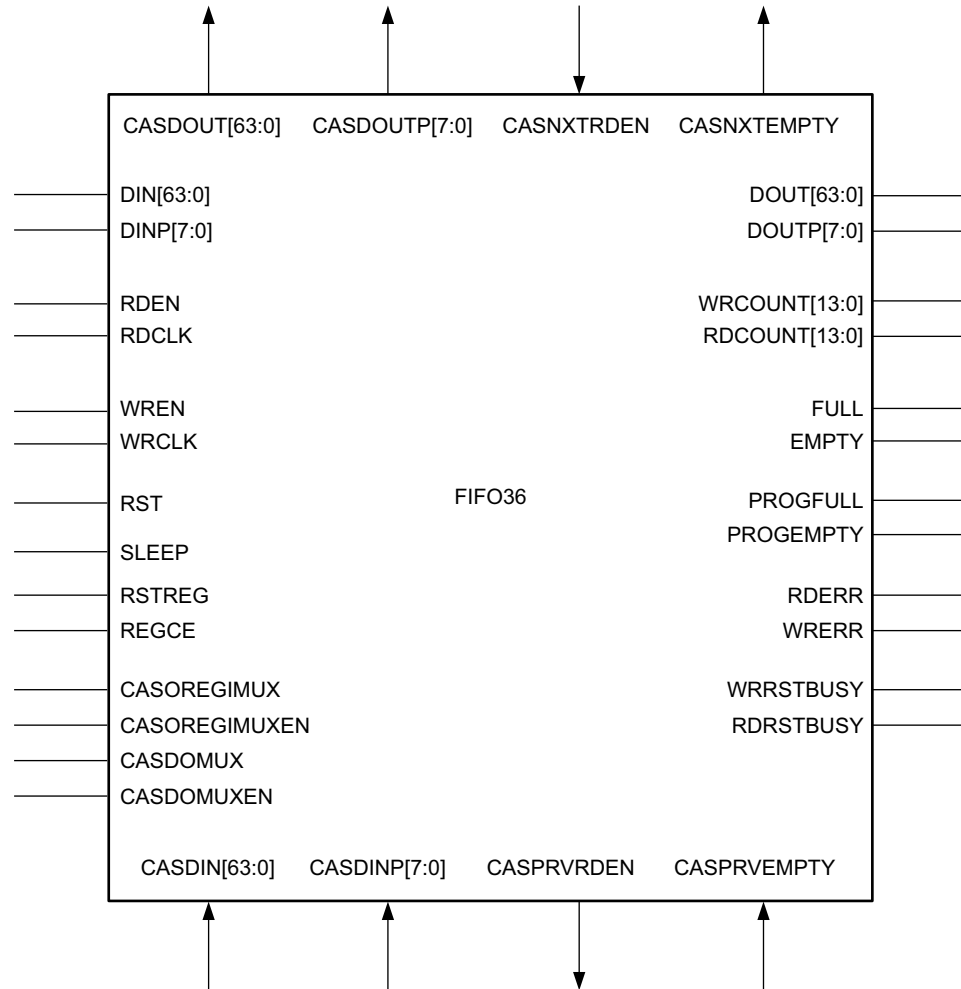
CASDOUT[63:0] CASDOUTP[7:0] CASNXTRDEN CASNXTEMPTY

DIN[63:0]
DINP[7:0]

RDEN
RDCLK

WREN
WRCLK

RST
SLEEP

RSTREG
REGCE

CASOREGIMUX
CASOREGIMUXEN
CASDOMUX
CASDOMUXEN

FIFO36

DOUT[63:0]
DOUTP[7:0]

WRCOUNT[13:0]
RDCOUNT[13:0]

FULL
EMPTY

PROGFULL
PROGEMPTY

RDERR
WRERR

WRRSTBUSY
RDRSTBUSY

CASDIN[63:0] CASDINP[7:0] CASPRVRDEN CASPRVEMPTY